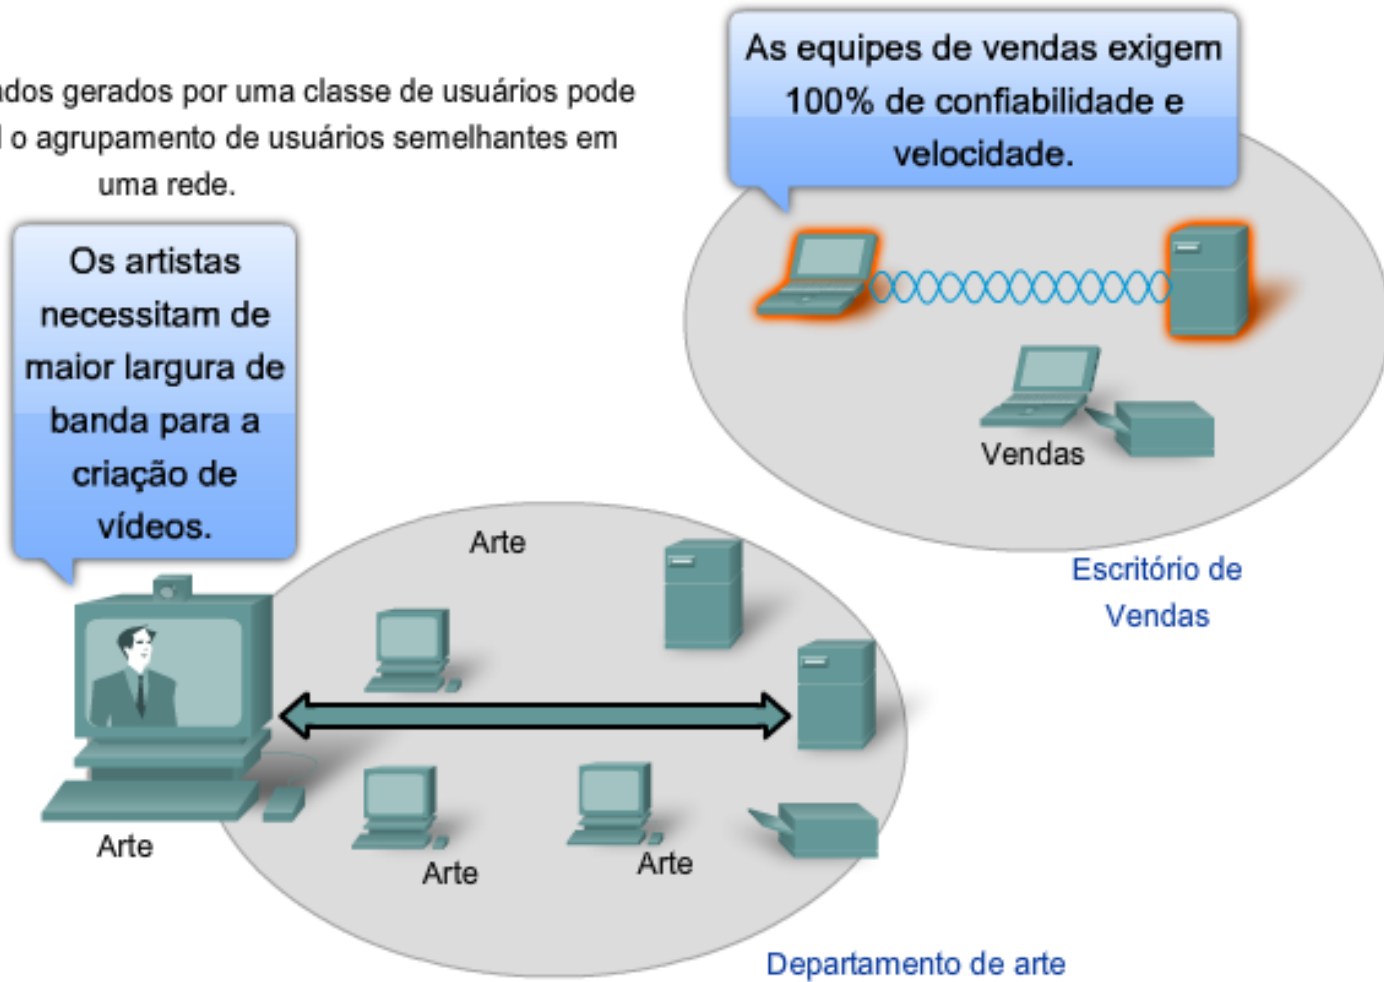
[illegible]ados gerados por uma classe de usuários pode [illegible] o agrupamento de usuários semelhantes em uma rede.

As equipes de vendas exigem 100% de confiabilidade e velocidade.

Os artistas necessitam de maior largura de banda para a criação de vídeos.

Vendas

Escritório de Vendas

Arte

Arte

Arte

Arte

Departamento de arte